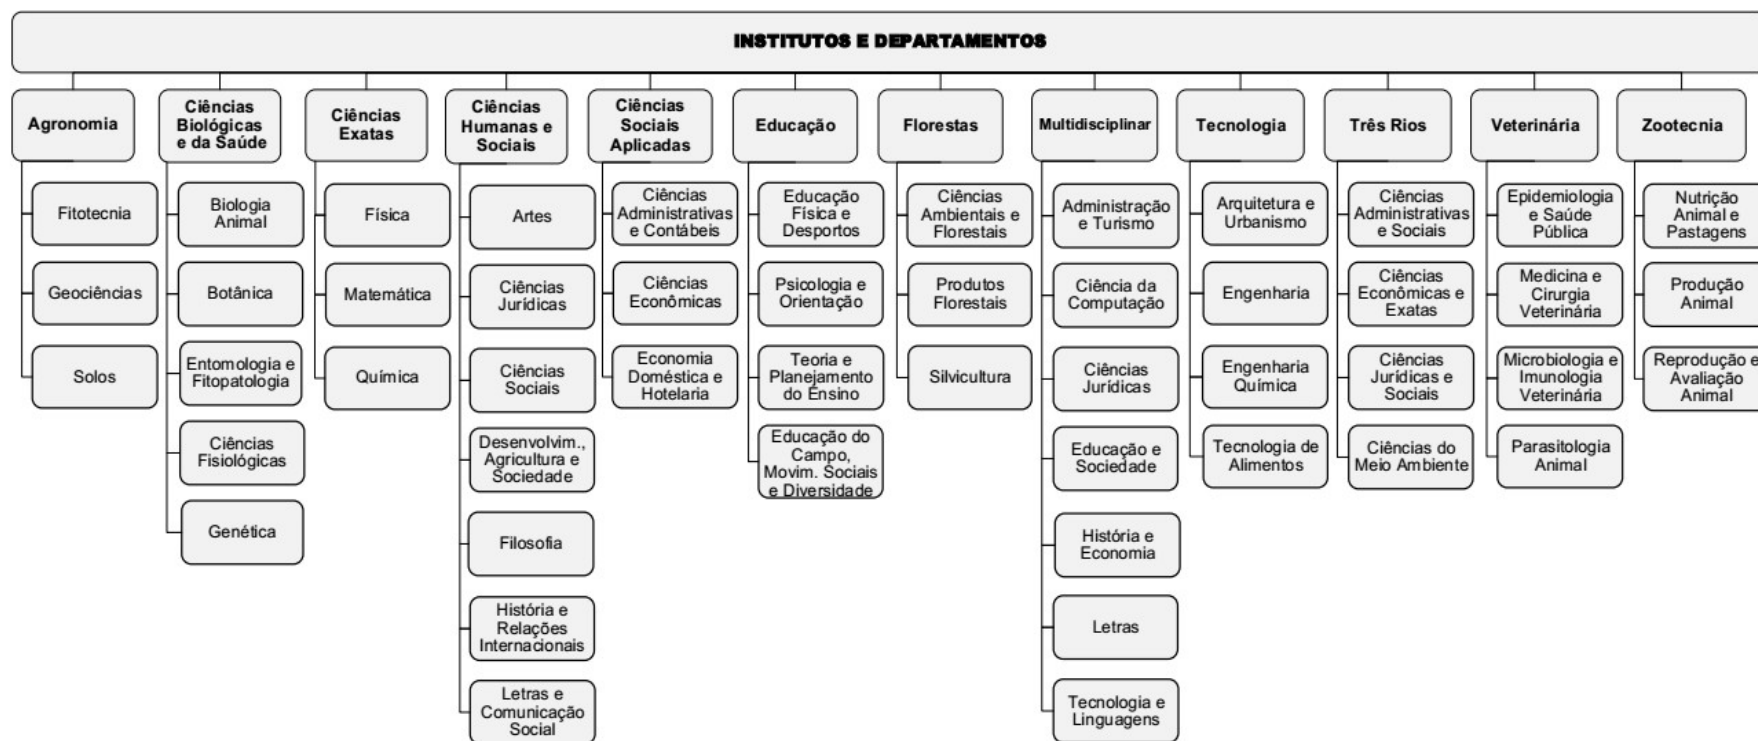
INSTITUTOS E DEPARTAMENTOS

Agronomia
Fitotecnia
Geociências
Solos

Ciências Biológicas e da Saúde
Biologia Animal
Botânica
Entomologia e Fitopatologia
Ciências Fisiológicas
Genética

Ciências Exatas
Física
Matemática
Química

Ciências Humanas e Sociais
Artes
Ciências Jurídicas
Ciências Sociais
Desenvolvim., Agricultura e Sociedade
Filosofia
História e Relações Internacionais
Letras e Comunicação Social

Ciências Sociais Aplicadas
Ciências Administrativas e Contábeis
Ciências Econômicas
Economia Doméstica e Hotelaria

Educação
Educação Física e Desportos
Psicologia e Orientação
Teoria e Planejamento do Ensino
Educação do Campo, Movim. Sociais e Diversidade

Florestas
Ciências Ambientais e Florestais
Produtos Florestais
Silvicultura

Multidisciplinar
Administração e Turismo
Ciência da Computação
Ciências Jurídicas
Educação e Sociedade
História e Economia
Letras
Tecnologia e Linguagens

Tecnologia
Arquitetura e Urbanismo
Engenharia
Engenharia Química
Tecnologia de Alimentos

Três Rios
Ciências Administrativas e Sociais
Ciências Econômicas e Exatas
Ciências Jurídicas e Sociais
Ciências do Meio Ambiente

Veterinária
Epidemiologia e Saúde Pública
Medicina e Cirurgia Veterinária
Microbiologia e Imunologia Veterinária
Parasitologia Animal

Zootecnia
Nutrição Animal e Pastagens
Produção Animal
Reprodução e Avaliação Animal